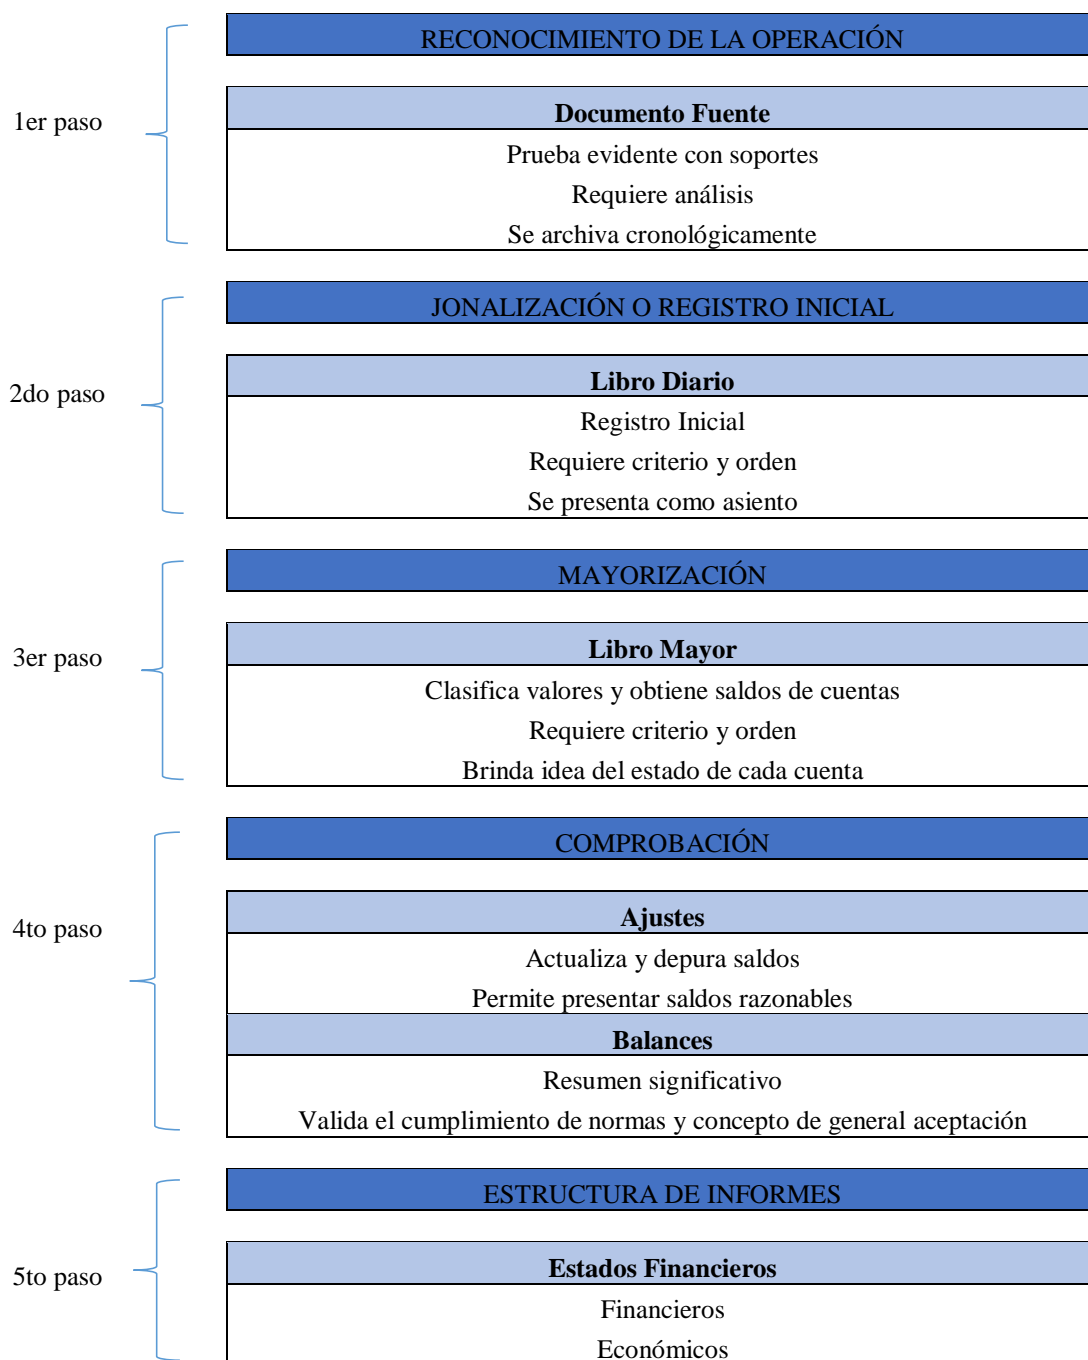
1er paso

RECONOCIMIENTO DE LA OPERACIÓN

Documento Fuente

Prueba evidente con soportes

Requiere análisis

Se archiva cronológicamente

2do paso

JONALIZACIÓN O REGISTRO INICIAL

Libro Diario

Registro Inicial

Requiere criterio y orden

Se presenta como asiento

3er paso

MAYORIZACIÓN

Libro Mayor

Clasifica valores y obtiene saldos de cuentas

Requiere criterio y orden

Brinda idea del estado de cada cuenta

4to paso

COMPROBACIÓN

Ajustes

Actualiza y depura saldos

Permite presentar saldos razonables

Balances

Resumen significativo

Valida el cumplimiento de normas y concepto de general aceptación

5to paso

ESTRUCTURA DE INFORMES

Estados Financieros

Financieros

Económicos